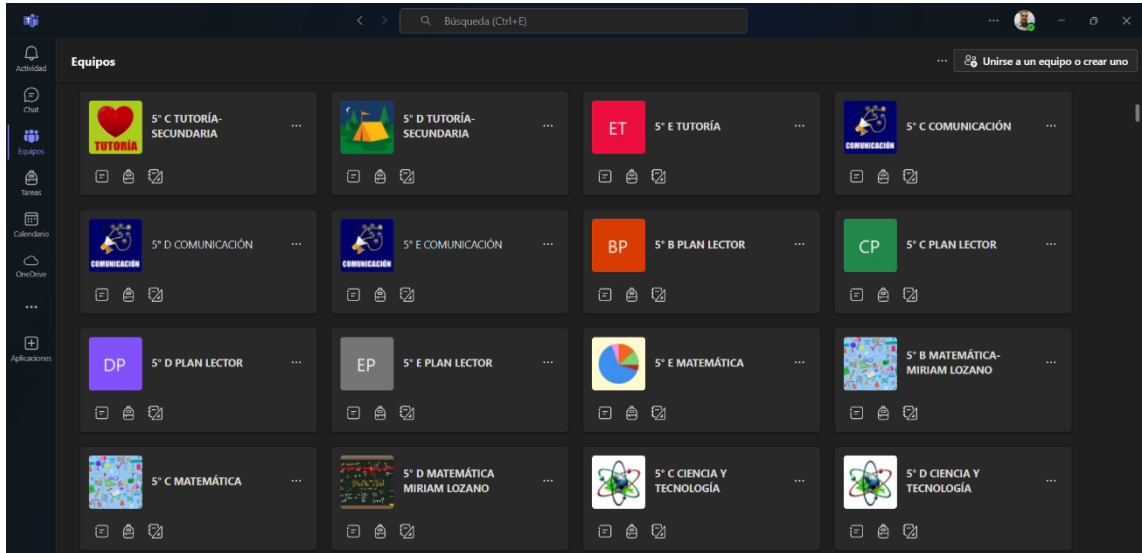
Búsqueda (Ctrl+E)

Actividad
Chat
Equipos
Tareas
Calendario
OneDrive
...
Aplicaciones

Equipos

Unirse a un equipo o crear uno

TUTORÍA
5° C TUTORÍA-SECUNDARIA

5° D TUTORÍA-SECUNDARIA

ET
5° E TUTORÍA

COMUNICACIÓN
5° C COMUNICACIÓN

COMUNICACIÓN
5° D COMUNICACIÓN

COMUNICACIÓN
5° E COMUNICACIÓN

BP
5° B PLAN LECTOR

CP
5° C PLAN LECTOR

DP
5° D PLAN LECTOR

EP
5° E PLAN LECTOR

5° E MATEMÁTICA

5° B MATEMÁTICA-MIRIAM LOZANO

5° C MATEMÁTICA

5° D MATEMÁTICA MIRIAM LOZANO

5° C CIENCIA Y TECNOLOGÍA

5° D CIENCIA Y TECNOLOGÍA